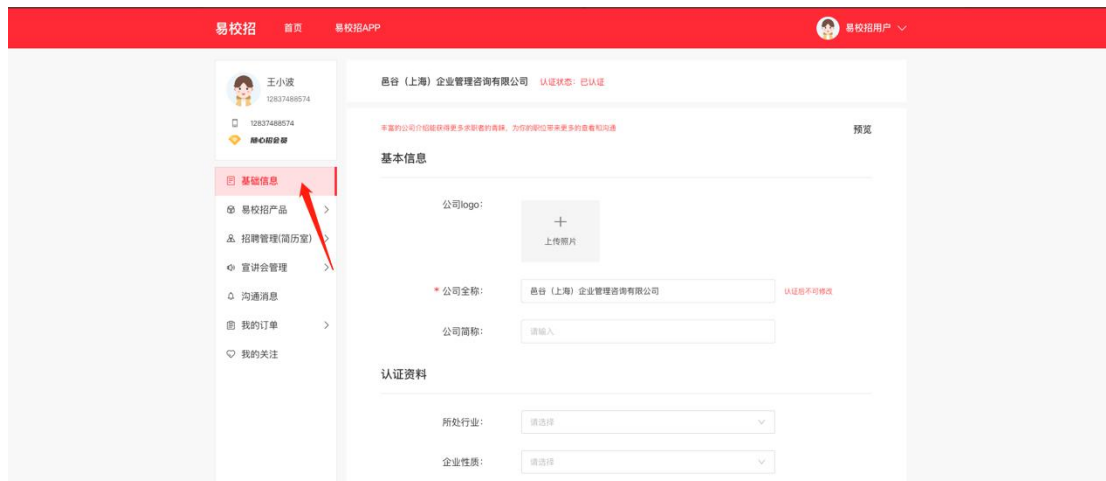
易校招 首页 易校招APP

易校招用户

王小波
12837488574

12837488574
随心招会员

基础信息
易校招产品
招聘管理(简历室)
宣讲会管理
沟通消息
我的订单
我的关注

邑谷（上海）企业管理咨询有限公司 认证状态：已认证

丰富的公司介绍能获得更多求职者的青睐，为你的职位带来更多的查看和沟通

预览

基本信息

公司logo:

+
上传照片

* 公司全称: 邑谷（上海）企业管理咨询有限公司 认证后不可修改

公司简称: 请输入

认证资料

所处行业: 请选择

企业性质: 请选择